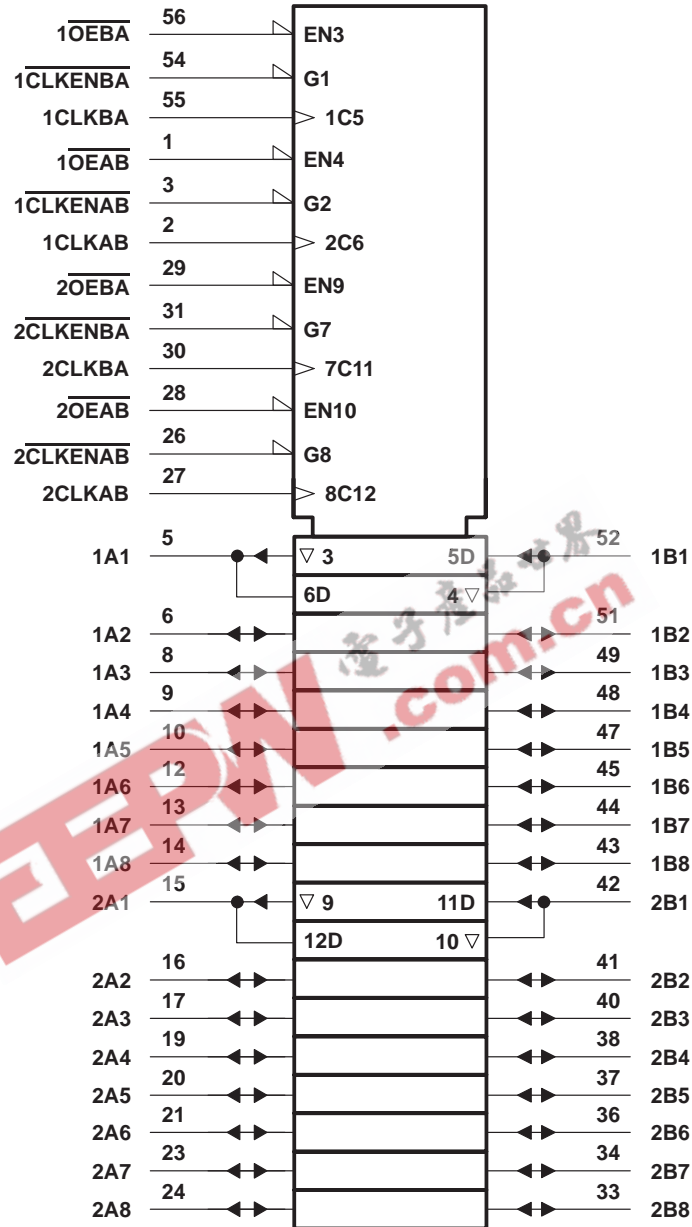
56 $1\overline{OEBA}$ EN3
54 $1\overline{CLKENBA}$ G1
55 1CLKBA 1C5
1 $1\overline{OEAB}$ EN4
3 $1\overline{CLKENAB}$ G2
2 1CLKAB 2C6
29 $2\overline{OEBA}$ EN9
31 $2\overline{CLKENBA}$ G7
30 2CLKBA 7C11
28 $2\overline{OEAB}$ EN10
26 $2\overline{CLKENAB}$ G8
27 2CLKAB 8C12

1A1 5 ▽ 3 5D 52 1B1
6D 4 ▽
1A2 6 51 1B2
1A3 8 49 1B3
1A4 9 48 1B4
1A5 10 47 1B5
1A6 12 45 1B6
1A7 13 44 1B7
1A8 14 43 1B8
2A1 15 ▽ 9 11D 42 2B1
12D 10 ▽
2A2 16 41 2B2
2A3 17 40 2B3
2A4 19 38 2B4
2A5 20 37 2B5
2A6 21 36 2B6
2A7 23 34 2B7
2A8 24 33 2B8

EEPW 电子产品世界 .com.cn